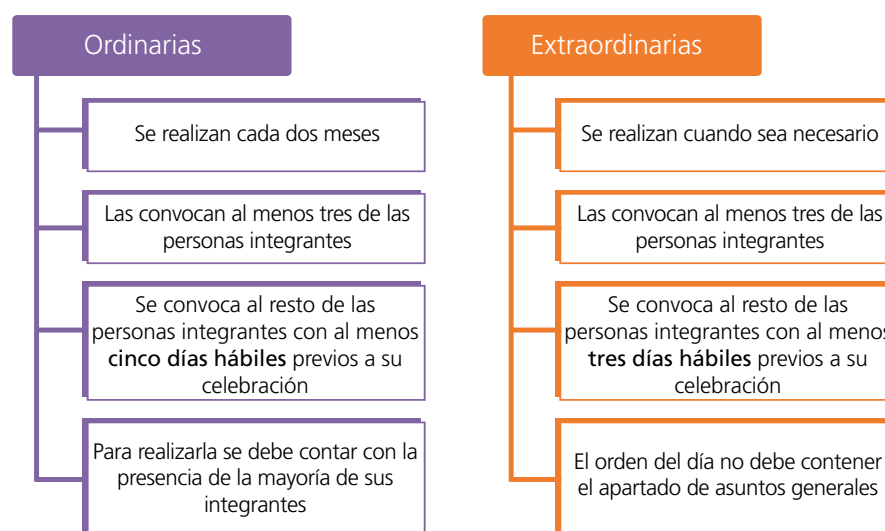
Ordinarias

Se realizan cada dos meses

Las convocan al menos tres de las personas integrantes

Se convoca al resto de las personas integrantes con al menos **cinco días hábiles** previos a su celebración

Para realizarla se debe contar con la presencia de la mayoría de sus integrantes

Extraordinarias

Se realizan cuando sea necesario

Las convocan al menos tres de las personas integrantes

Se convoca al resto de las personas integrantes con al menos **tres días hábiles** previos a su celebración

El orden del día no debe contener el apartado de asuntos generales